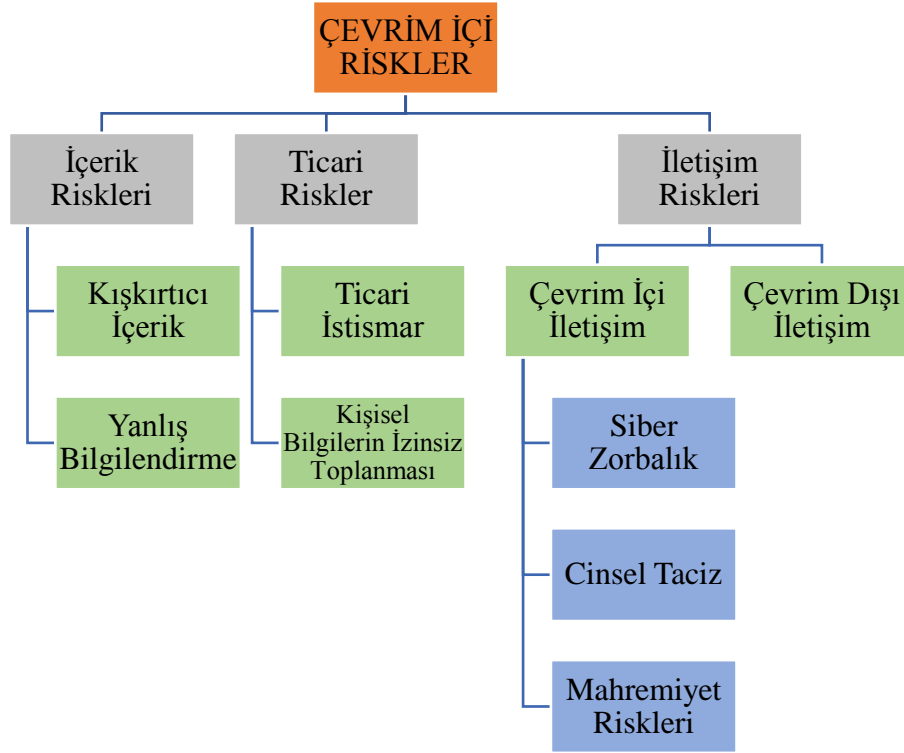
ÇEVRİM İÇİ RİSKLER

İçerik Riskleri

Kışkırtıcı İçerik

Yanlış Bilgilendirme

Ticari Riskler

Ticari İstismar

Kişisel Bilgilerin İzinsiz Toplanması

İletişim Riskleri

Çevrim İçi İletişim

Siber Zorbalık

Cinsel Taciz

Mahremiyet Riskleri

Çevrim Dışı İletişim